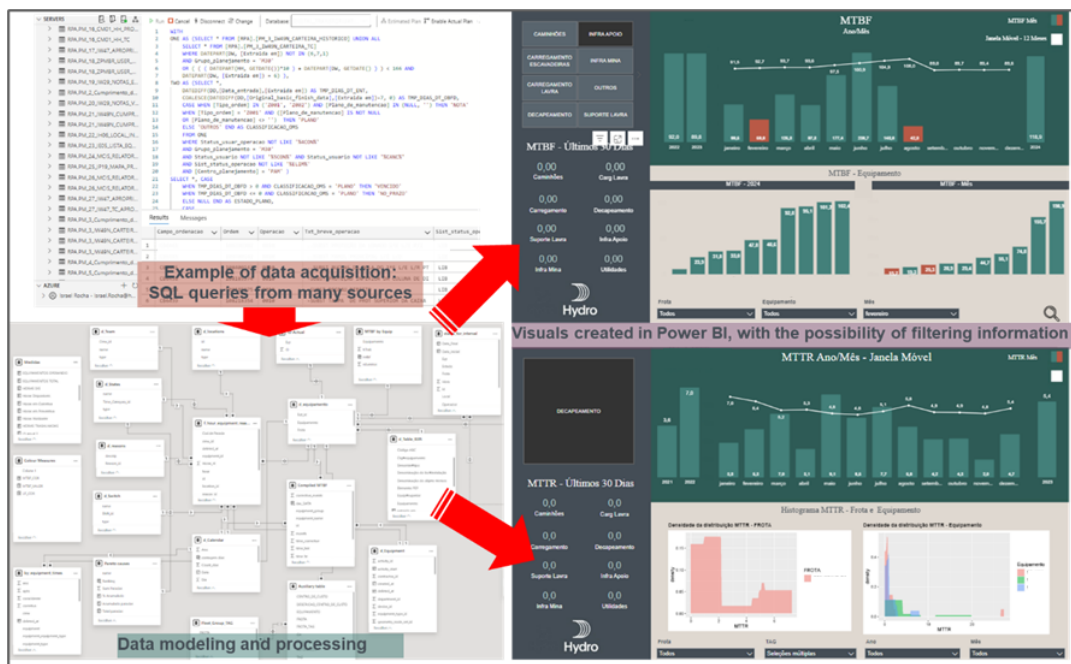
Example of data acquisition: SQL queries from many sources

Data modeling and processing

Visuals created in Power BI, with the possibility of filtering information

CAMINHÕES
INFRA APOIO
CARREGAMENTO ESCAVADEIRAS
INFRA MINA
CARREGAMENTO LAVRA
OUTROS
DECAPEAMENTO
SUPORTE LAVRA

MTBF
Ano/Mês
MTBF Mês
Janela Móvel - 12 Meses

MTBF - Últimos 30 Dias
0,00
Caminhões
0,00
Carg Lavra
0,00
Carregamento
0,00
Decapeamento
0,00
Suporte Lavra
0,00
Infra Apoio
0,00
Infra Mina
0,00
Utilidades

Hydro

MTBF - Equipamento
MTBF - 2024
MTBF - Mês

Frota
Todos
Equipamento
Todos
Mês
fevereiro

DECAPEAMENTO

MTTR Ano/Mês - Janela Móvel
MTTR Mês

MTTR - Últimos 30 Dias
0,0
Caminhões
0,0
Carg Lavra
0,0
Carregamento
0,0
Decapeamento
0,0
Suporte Lavra
0,0
Infra Apoio
0,0
Infra Mina
0,0
Utilidades

Hydro

Histograma MTTR - Frota e Equipamento
Densidade da distribuição MTTR - FROTA
Densidade da distribuição MTTR - Equipamento
MTTR
MTTR
FROTA
Equipamento

Frota
Todos
TAG
Seleções múltiplas
Ano
Todos
Mês
Todos